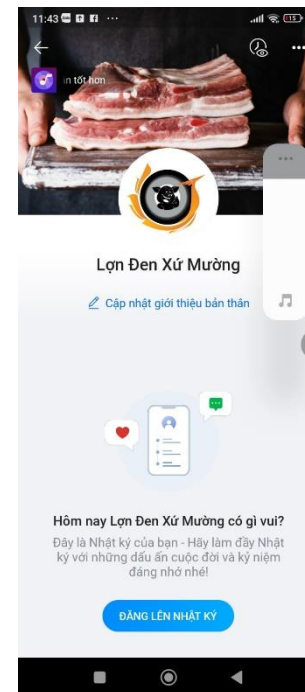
11:43 ··· 115

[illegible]n tốt hơn

Lợn Đen Xứ Mường

Cập nhật giới thiệu bản thân

Hôm nay Lợn Đen Xứ Mường có gì vui?

Đây là Nhật ký của bạn - Hãy làm đầy Nhật ký với những dấu ấn cuộc đời và kỷ niệm đáng nhớ nhé!

ĐĂNG LÊN NHẬT KÝ